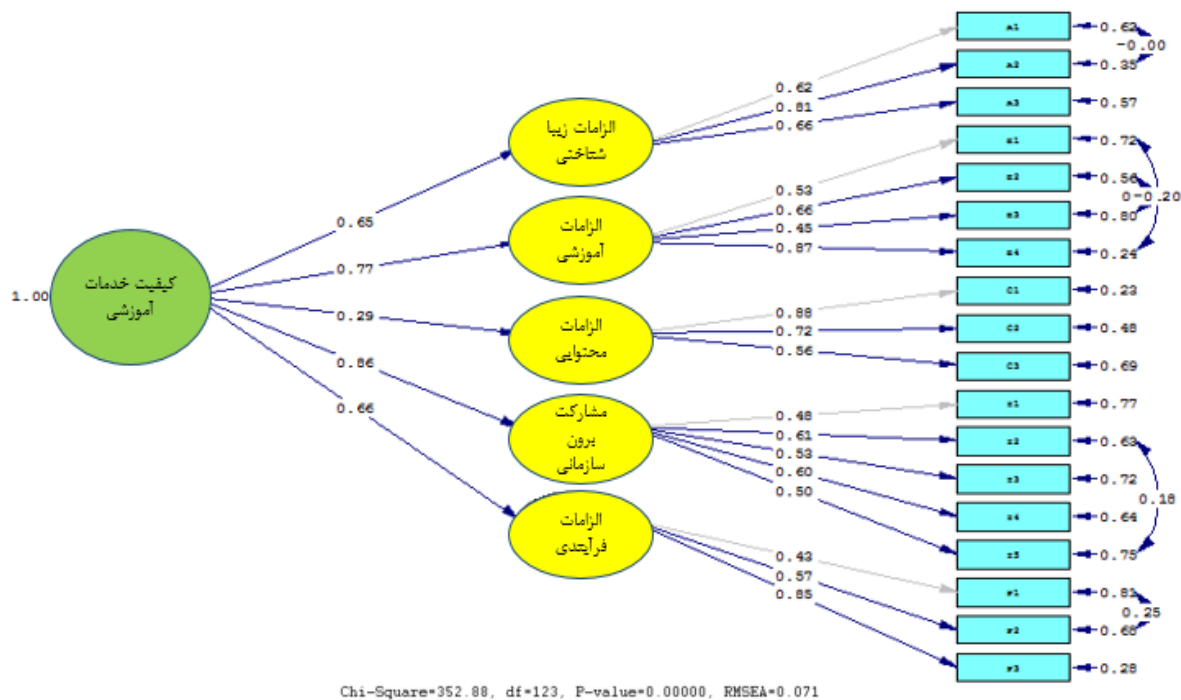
1.00
کیفیت خدمات آموزشی
0.65
0.77
0.29
0.86
0.66
الزامات زیبا شناختی
الزامات آموزشی
الزامات محتوایی
مشارکت برون سازمانی
الزامات فرآیندی
0.62
0.81
0.66
0.53
0.66
0.45
0.87
0.88
0.72
0.56
0.48
0.61
0.53
0.60
0.50
0.43
0.57
0.85
A1
A2
A3
E1
E2
E3
E4
C1
C2
C3
S1
S2
S3
S4
S5
F1
F2
F3
0.62
-0.00
0.35
0.57
0.72
0.56
0-0.20
0.80
0.24
0.23
0.48
0.69
0.77
0.63
0.72
0.18
0.64
0.75
0.81
0.25
0.68
0.28
Chi-Square=352.88, df=123, P-value=0.00000, RMSEA=0.071